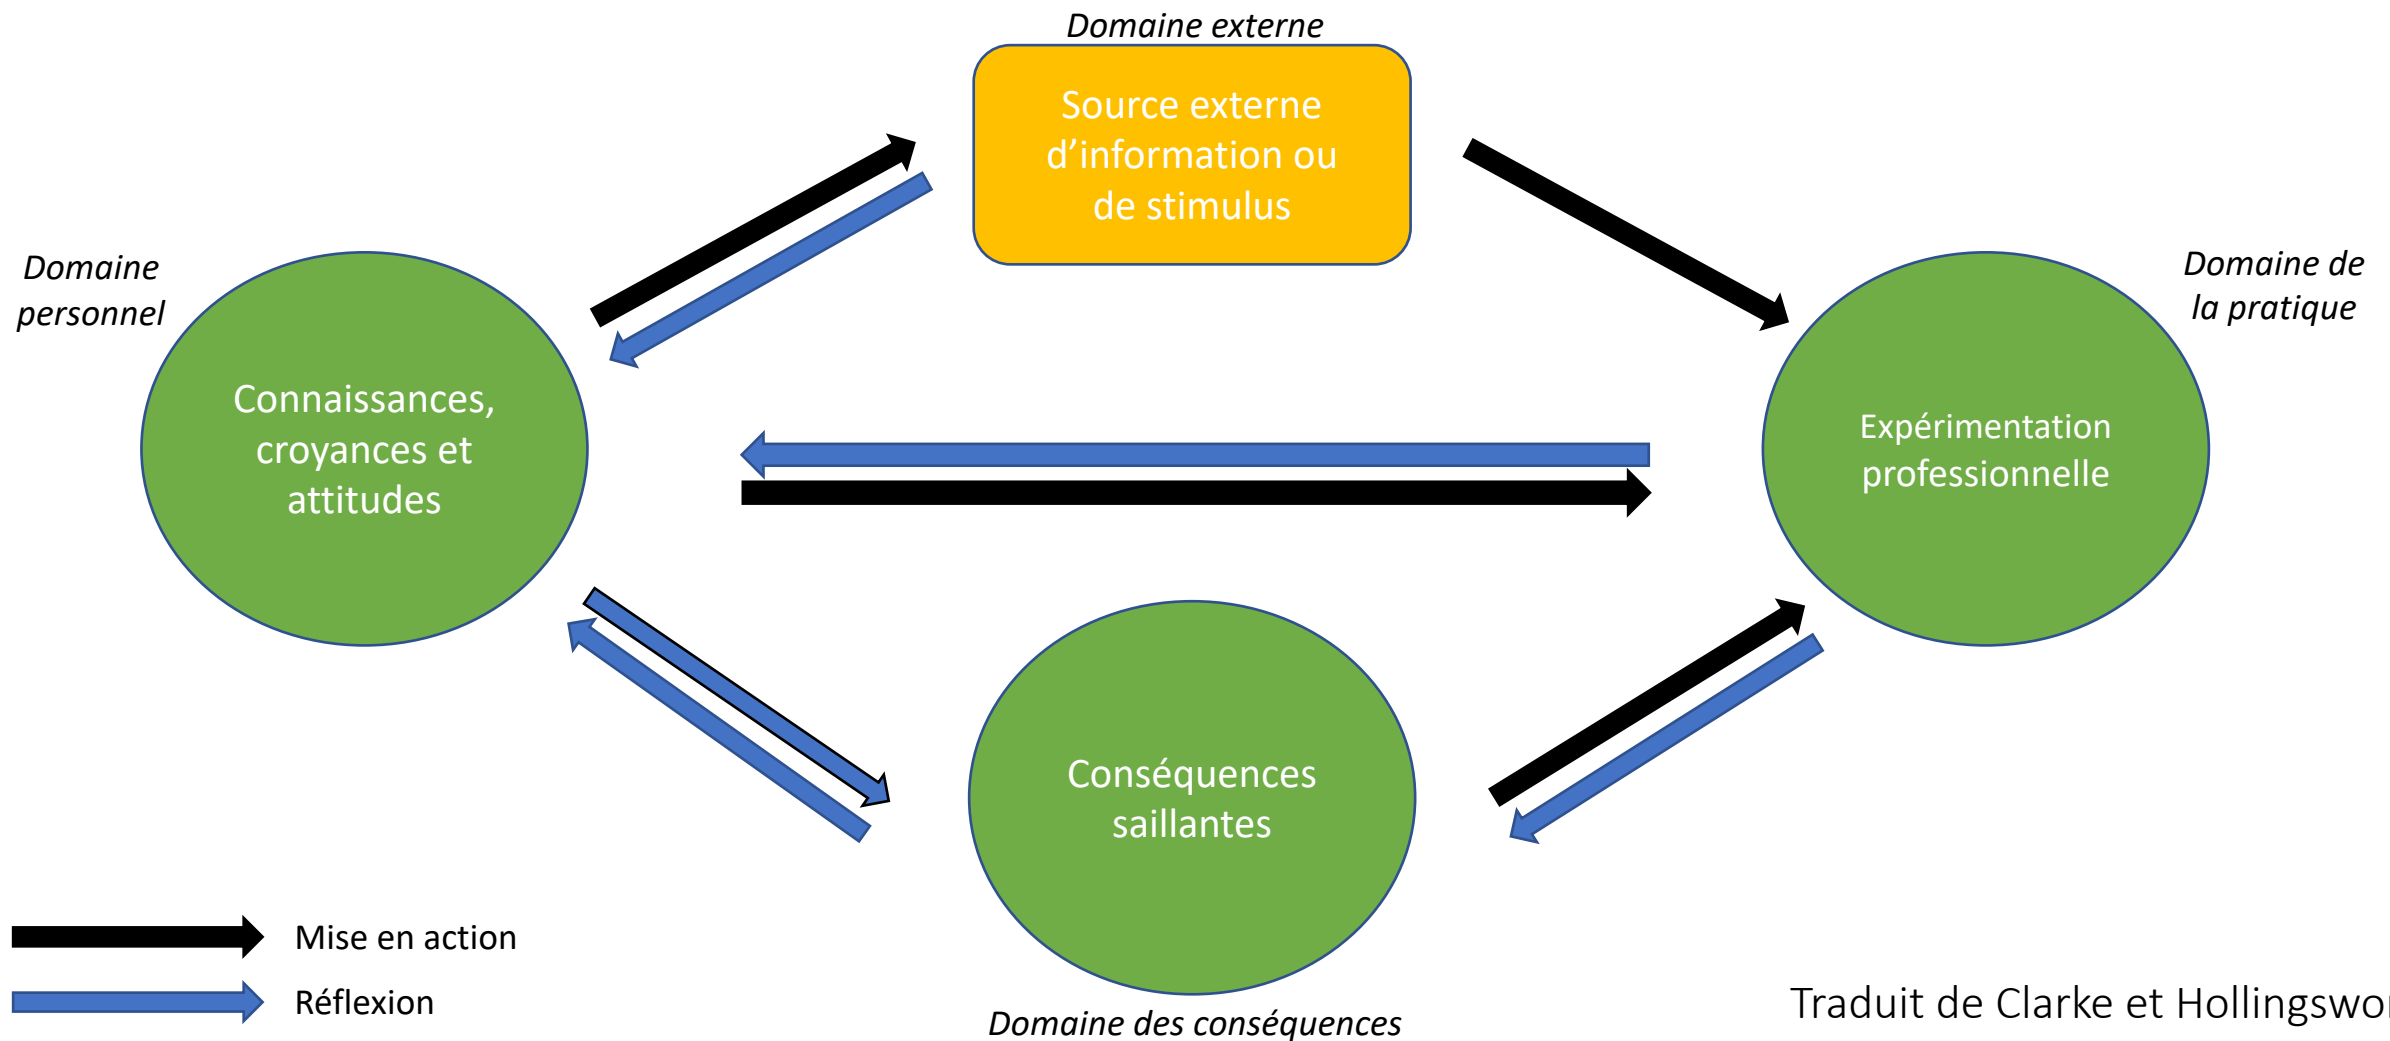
Domaine externe

Source externe d'information ou de stimulus

Domaine personnel

Connaissances, croyances et attitudes

Domaine de la pratique

Expérimentation professionnelle

Conséquences saillantes

Domaine des conséquences

Mise en action

Réflexion

Traduit de Clarke et Hollingswo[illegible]